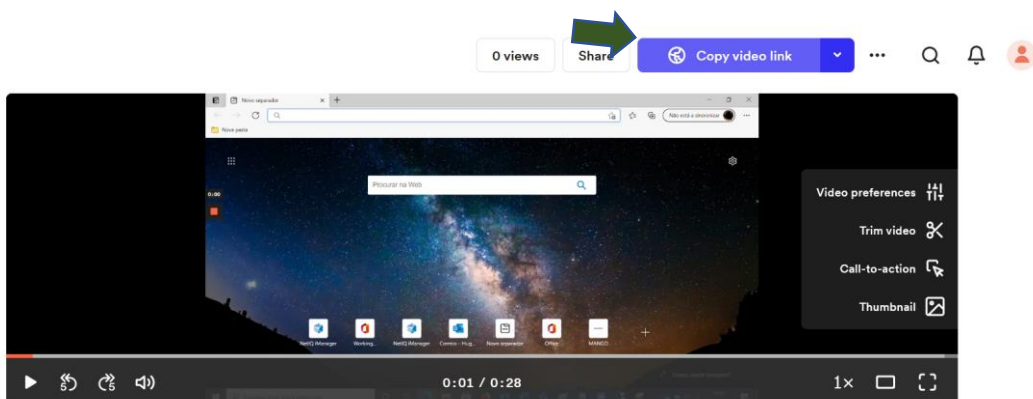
0 views

Share

Copy video link

Novo separador

Não está a sincronizar

Nova pasta

0:00

Procurar na Web

NetIQ IManager

Working...

NetIQ IManager

Correio - Hug...

Novo separador

Office

MANGO

Video preferences

Trim video

Call-to-action

Thumbnail

0:01 / 0:28

1×